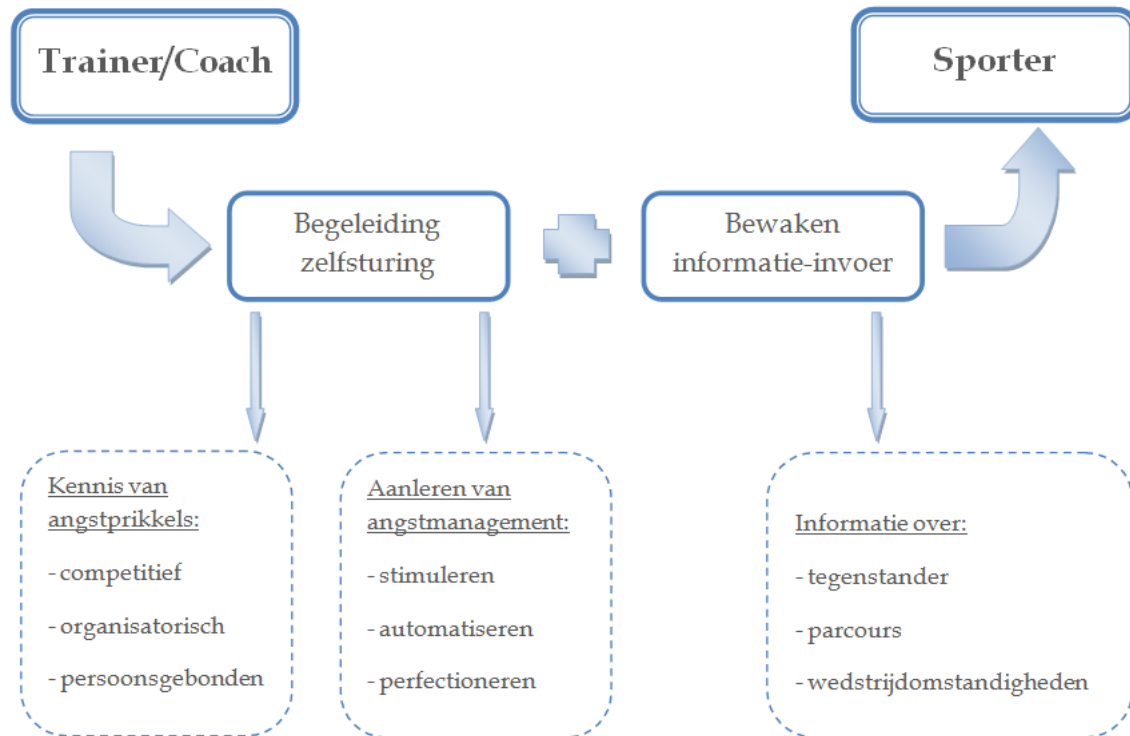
Trainer/Coach

Sporter

Begeleiding zelfsturing

Bewaken informatie-invoer

Kennis van angstprikkels:

- competitief

- organisatorisch

- persoonsgebonden

Aanleren van angstmanagement:

- stimuleren

- automatiseren

- perfectioneren

Informatie over:

- tegenstander

- parcours

- wedstrijdomstandigheden